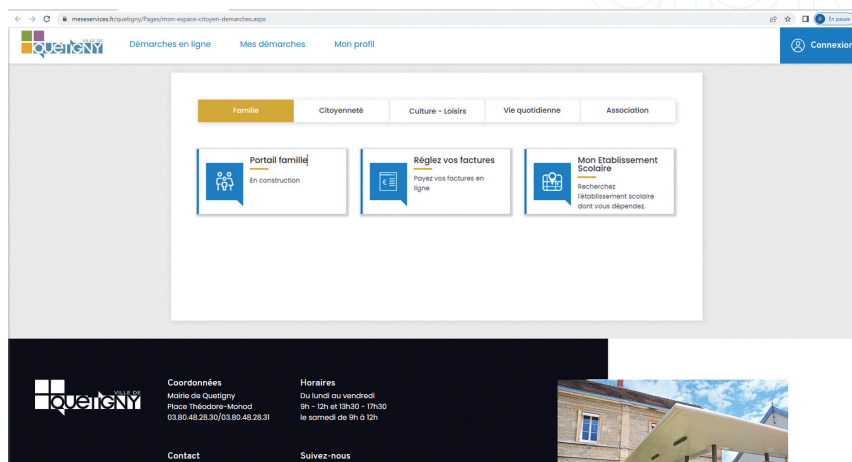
meseservices.fr/quetigny/Pages/mon-espace-citoyen-demarches.aspx

En pause

VILLE DE QUETIGNY

Démarches en ligne

Mes démarches

Mon profil

Connexion

Famille

Citoyenneté

Culture - Loisirs

Vie quotidienne

Association

Portail famille

En construction

Réglez vos factures

Payez vos factures en ligne

Mon Etablissement Scolaire

Recherchez l'établissement scolaire dont vous dépendez.

VILLE DE QUETIGNY

Coordonnées

Mairie de Quetigny
Place Théodore-Monod
03.80.48.28.30/03.80.48.28.31

Horaires

Du lundi au vendredi
9h - 12h et 13h30 - 17h30
le samedi de 9h à 12h

Contact

Suivez-nous